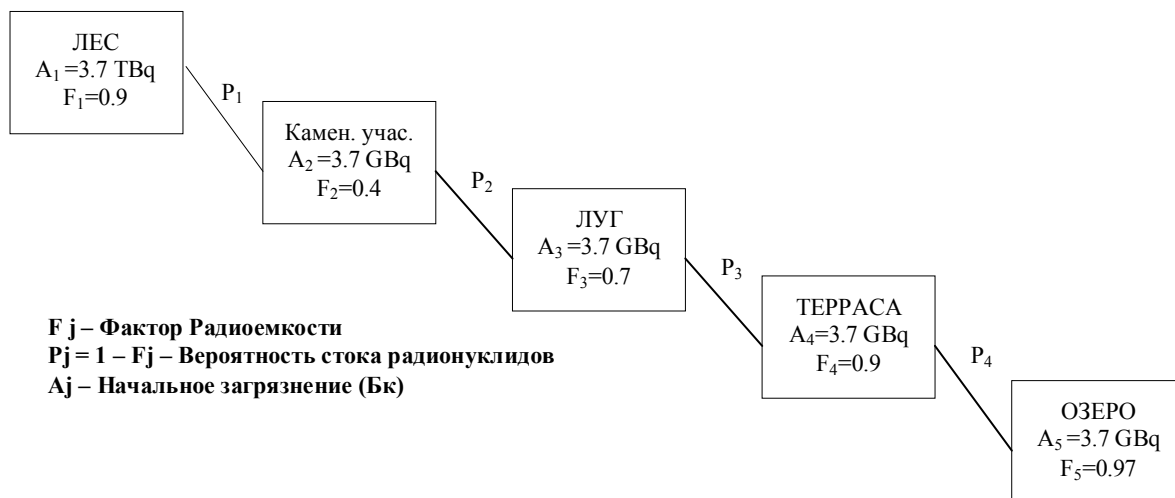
ЛЕС
$A_1$ =3.7 TBq
$F_1$=0.9

$P_1$

Камен. учас.
$A_2$ =3.7 GBq
$F_2$=0.4

$P_2$

ЛУГ
$A_3$ =3.7 GBq
$F_3$=0.7

$P_3$

ТЕРРАСА
$A_4$=3.7 GBq
$F_4$=0.9

$P_4$

ОЗЕРО
$A_5$ =3.7 GBq
$F_5$=0.97

F j – Фактор Радиоемкости
Pj = 1 – Fj – Вероятность стока радионуклидов
Aj – Начальное загрязнение (Бк)